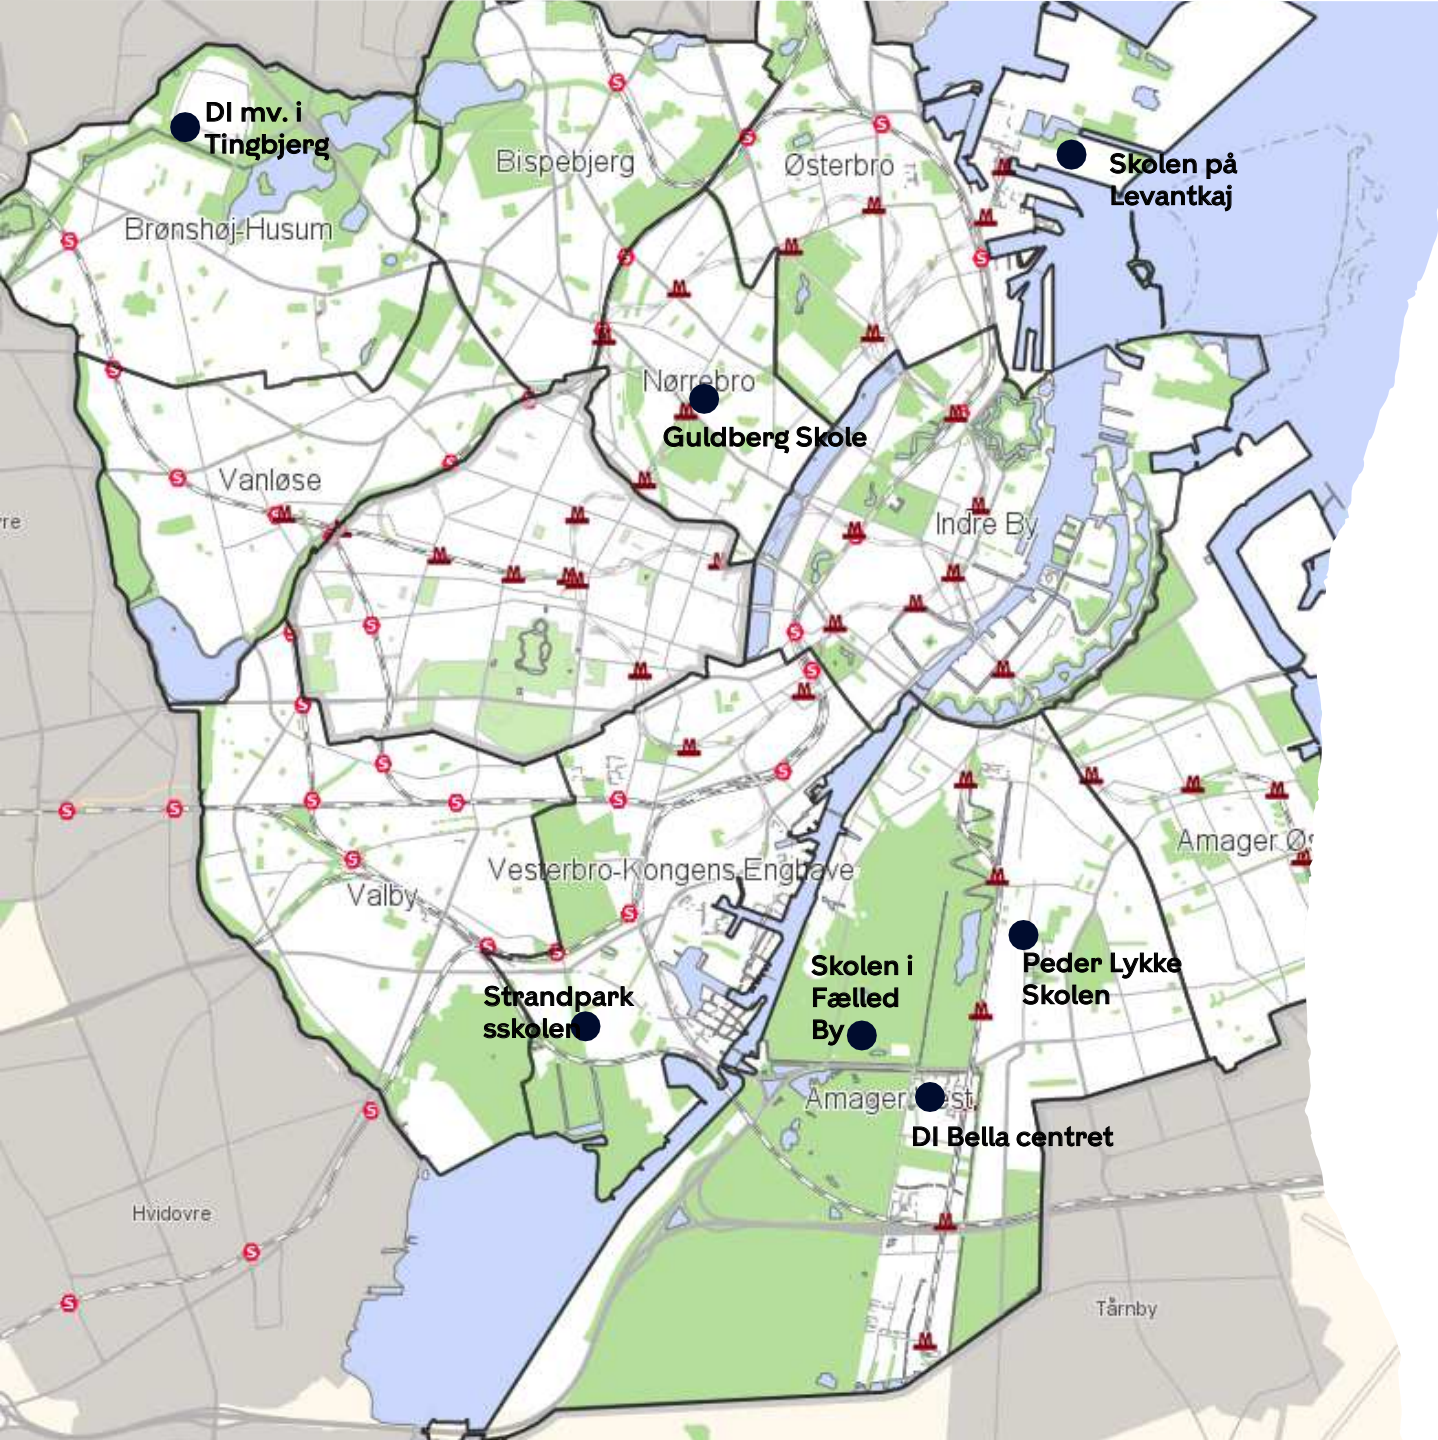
DI mv. i Tingbjerg

Brønshøj-Husum

Bispebjerg

Østerbro

Skolen på Levantkaj

Nørrebro

Guldberg Skole

Vanløse

Indre By

rre

Amager Øs

Vesterbro-Kongens Enghave

Valby

Skolen i Fælled By

Peder Lykke Skolen

Strandpark sskolen

Amager Vest

DI Bella centret

Hvidovre

Tårnby